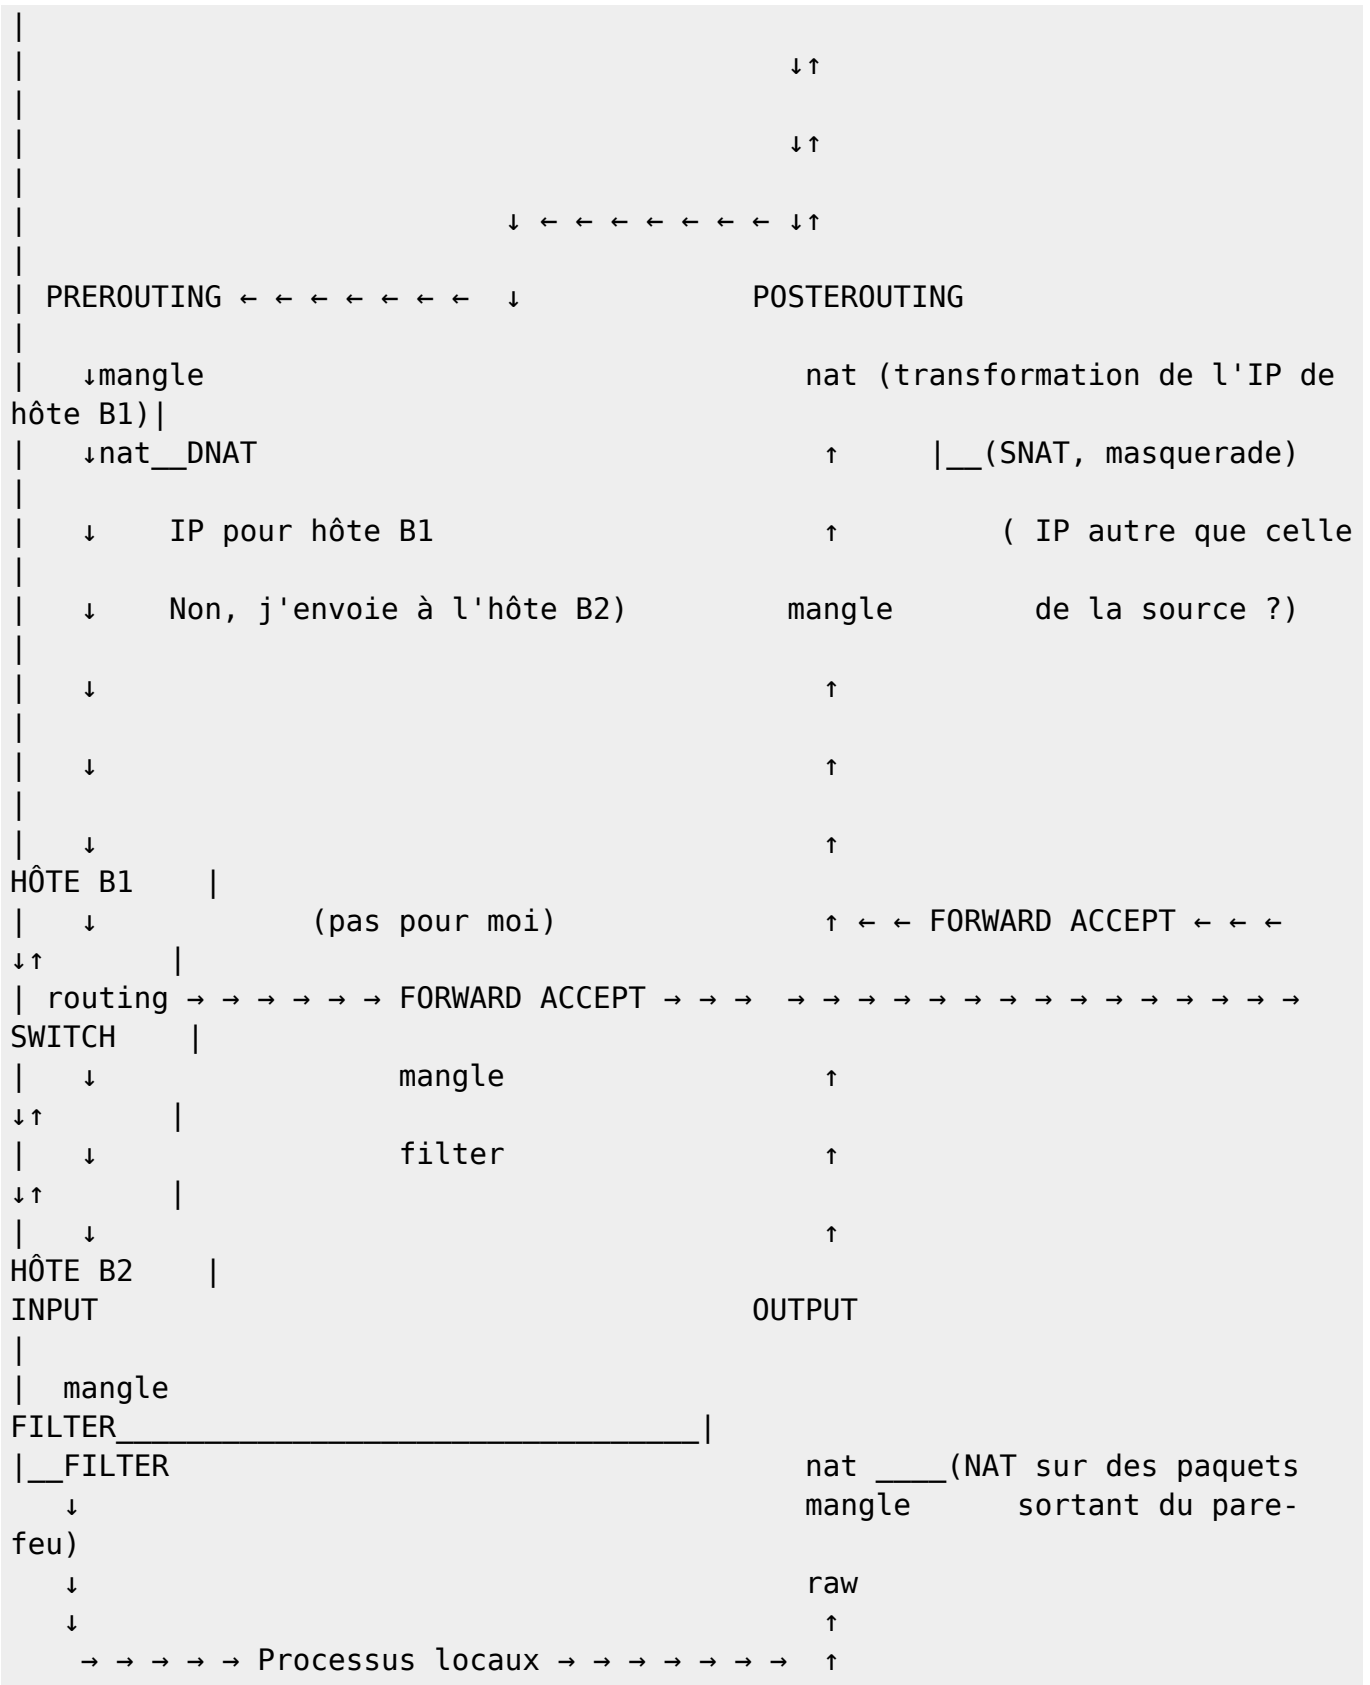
|
| ↓↑
|
| ↓↑
|
| ↓ ← ← ← ← ← ← ← ↓↑
|
| PREROUTING ← ← ← ← ← ← ← ↓ POSTEROUTING
|
| ↓mangle nat (transformation de l'IP de hôte B1)|
| ↓nat__DNAT ↑ |__(SNAT, masquerade)
|
| ↓ IP pour hôte B1 ↑ ( IP autre que celle
|
| ↓ Non, j'envoie à l'hôte B2) mangle de la source ?)
|
| ↓ ↑
|
| ↓ ↑
|
| ↓ ↑
HÔTE B1 |
| ↓ (pas pour moi) ↑ ← ← FORWARD ACCEPT ← ← ←
↓↑ |
| routing → → → → → → FORWARD ACCEPT → → → → → → → → → → → → → → → → → → →
SWITCH |
| ↓ mangle ↑
↓↑ |
| ↓ filter ↑
↓↑ |
| ↓ ↑
HÔTE B2 |
INPUT OUTPUT
|
| mangle
FILTER___________________________________|
|__FILTER nat ____(NAT sur des paquets
↓ mangle sortant du pare-feu)
↓ raw
↓ ↑
→ → → → → Processus locaux → → → → → → → ↑